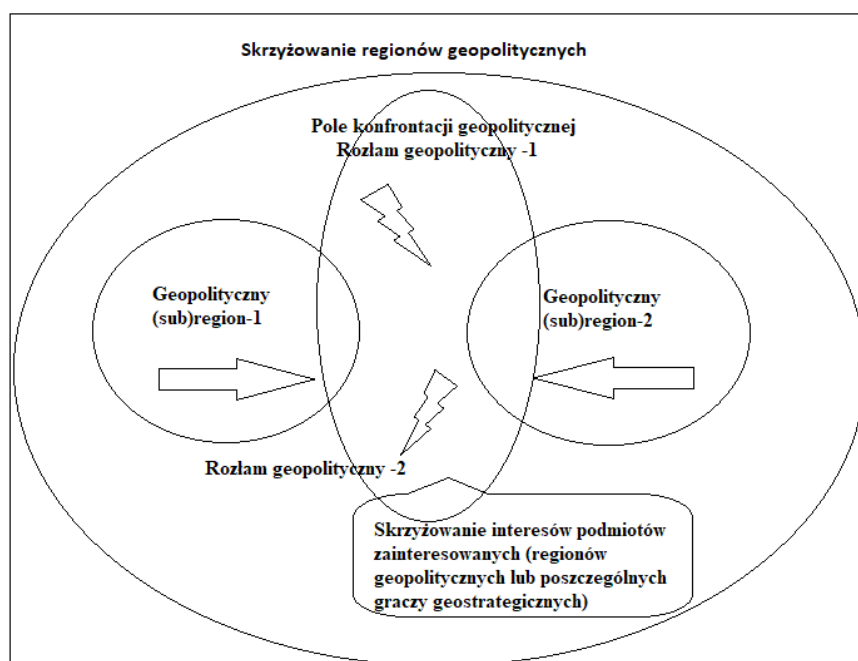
Skrzyżowanie regionów geopolitycznych

Pole konfrontacji geopolitycznej
Rozłam geopolityczny -1

Geopolityczny
(sub)region-1

Geopolityczny
(sub)region-2

Rozłam geopolityczny -2

Skrzyżowanie interesów podmiotów zainteresowanych (regionów geopolitycznych lub poszczególnych graczy geostrategicznych)